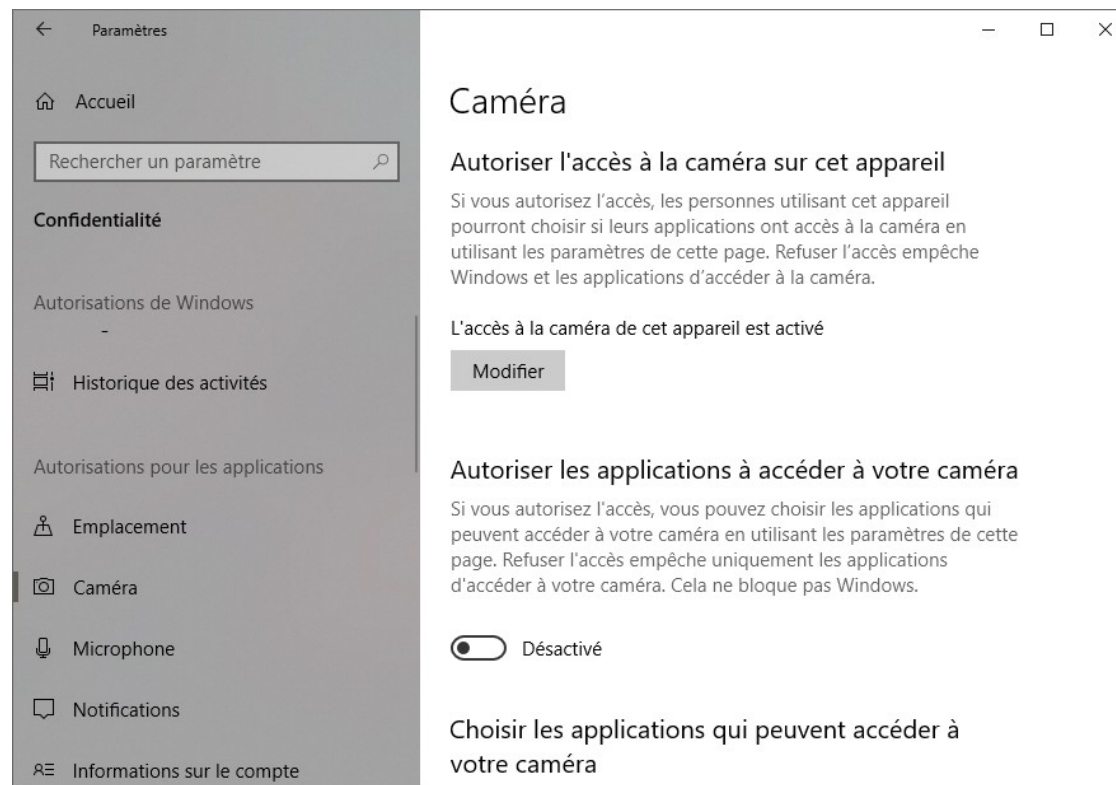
Paramètres

Accueil

Rechercher un paramètre

Confidentialité

Autorisations de Windows

Historique des activités

Autorisations pour les applications

Emplacement

Caméra

Microphone

Notifications

Informations sur le compte

Caméra

Autoriser l'accès à la caméra sur cet appareil

Si vous autorisez l'accès, les personnes utilisant cet appareil pourront choisir si leurs applications ont accès à la caméra en utilisant les paramètres de cette page. Refuser l'accès empêche Windows et les applications d'accéder à la caméra.

L'accès à la caméra de cet appareil est activé

Modifier

Autoriser les applications à accéder à votre caméra

Si vous autorisez l'accès, vous pouvez choisir les applications qui peuvent accéder à votre caméra en utilisant les paramètres de cette page. Refuser l'accès empêche uniquement les applications d'accéder à votre caméra. Cela ne bloque pas Windows.

Désactivé

Choisir les applications qui peuvent accéder à votre caméra